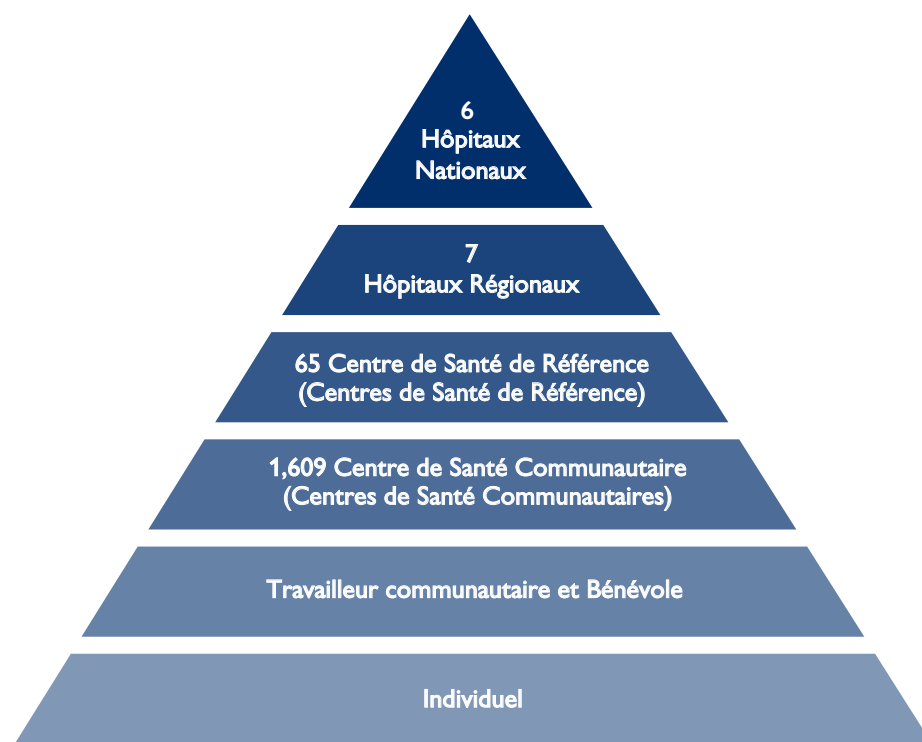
6
Hôpitaux
Nationaux

7
Hôpitaux Régionaux

65 Centre de Santé de Référence
(Centres de Santé de Référence)

1,609 Centre de Santé Communautaire
(Centres de Santé Communautaires)

Travailleur communautaire et Bénévole

Individuel